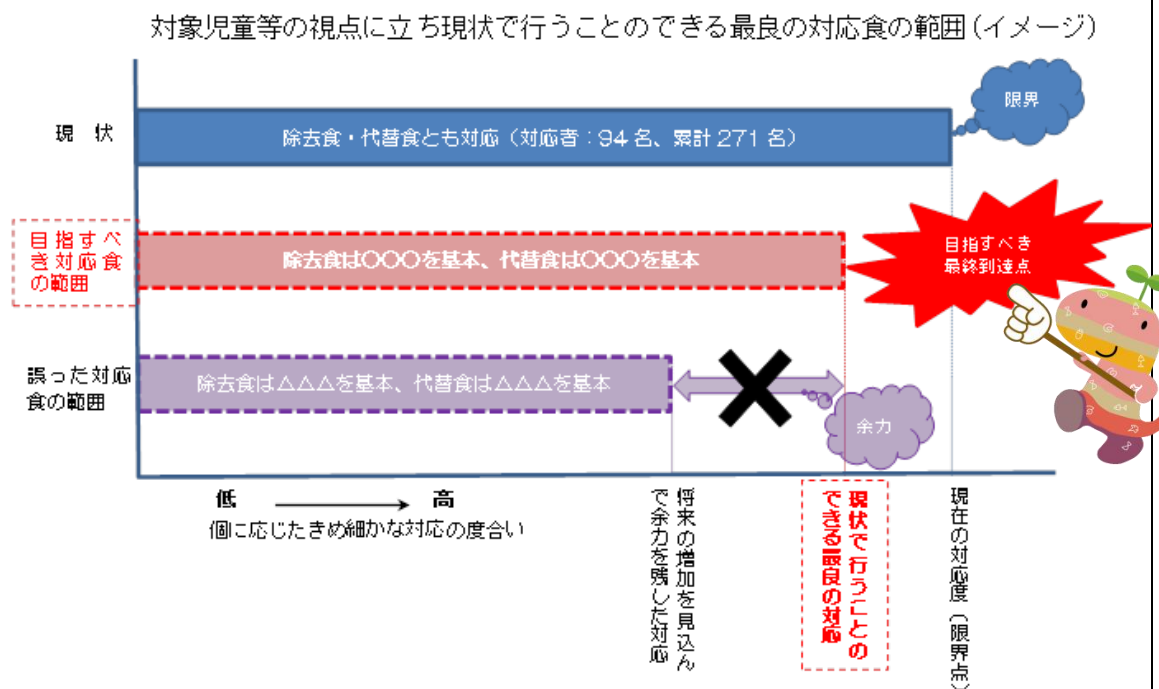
対象児童等の視点に立ち現状で行うことのできる最良の対応食の範囲（イメージ）

限界

現　状

除去食・代替食とも対応（対応者：94 名、累計 271 名）

目指すべき対応食の範囲

除去食は〇〇〇を基本、代替食は〇〇〇を基本

目指すべき最終到達点

誤った対応食の範囲

除去食は△△△を基本、代替食は△△△を基本

余力

低　高
個に応じたきめ細かな対応の度合い

将来の増加を見込んで余力を残した対応

現状で行うことのできる最良の対応

現在の対応度（限界点）